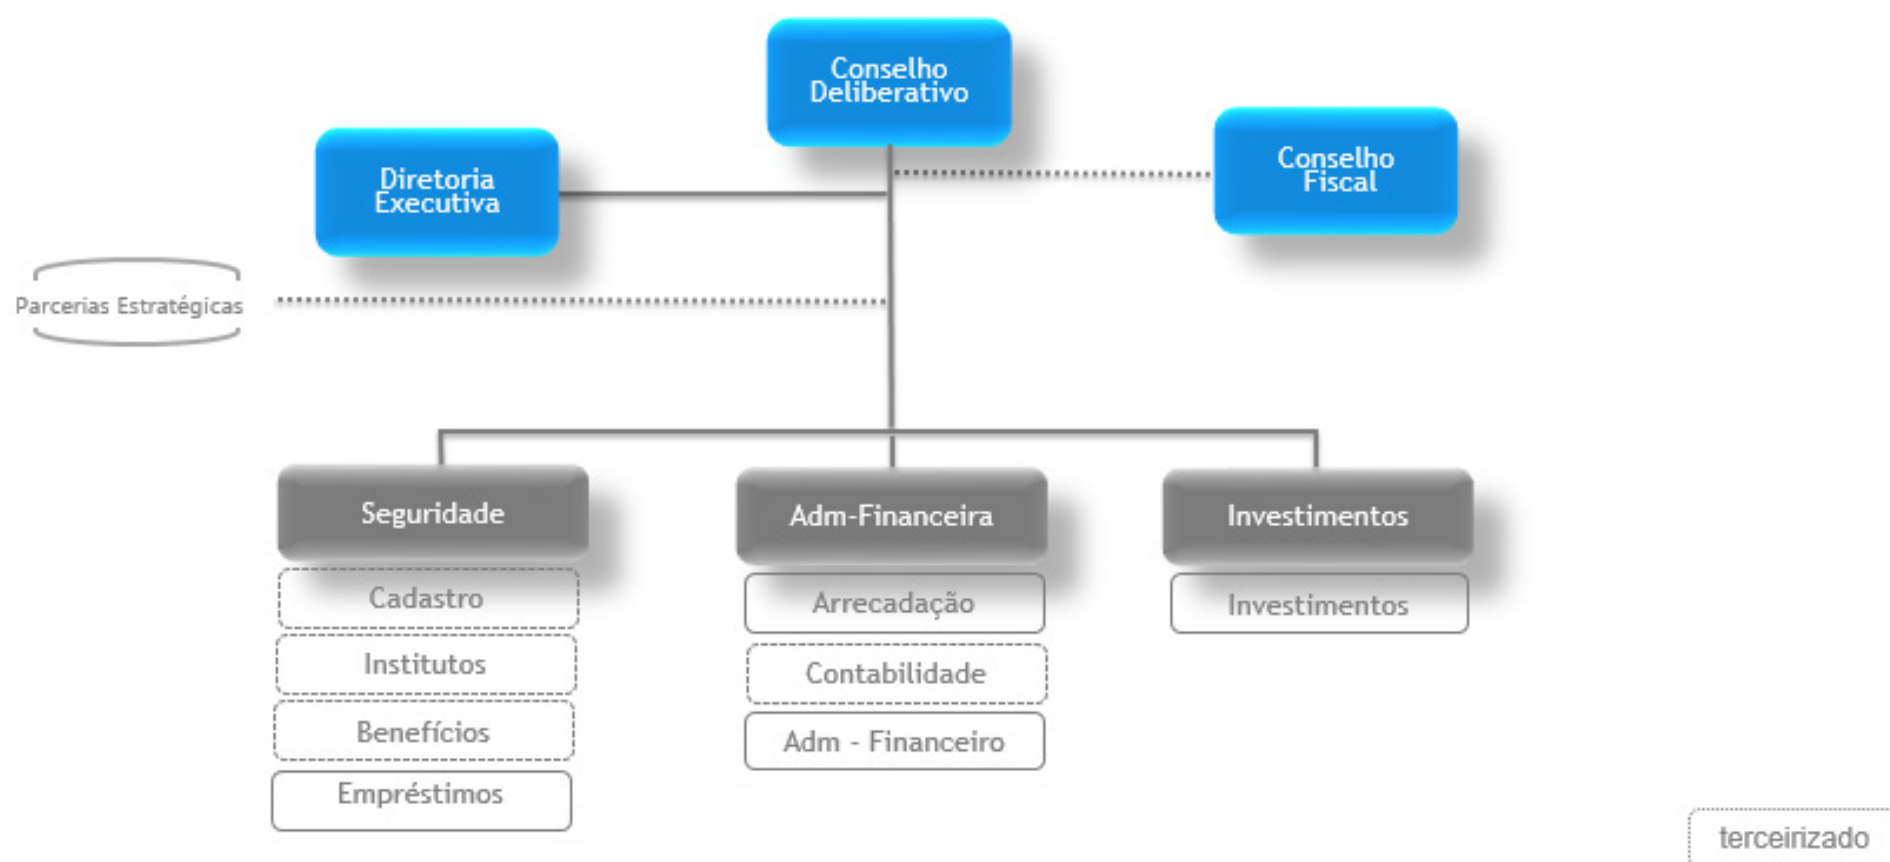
Conselho Deliberativo

Diretoria Executiva

Conselho Fiscal

Parcerias Estratégicas

Seguridade

Cadastro

Institutos

Benefícios

Empréstimos

Adm-Financeira

Arrecadação

Contabilidade

Adm - Financeiro

Investimentos

Investimentos

terceirizado